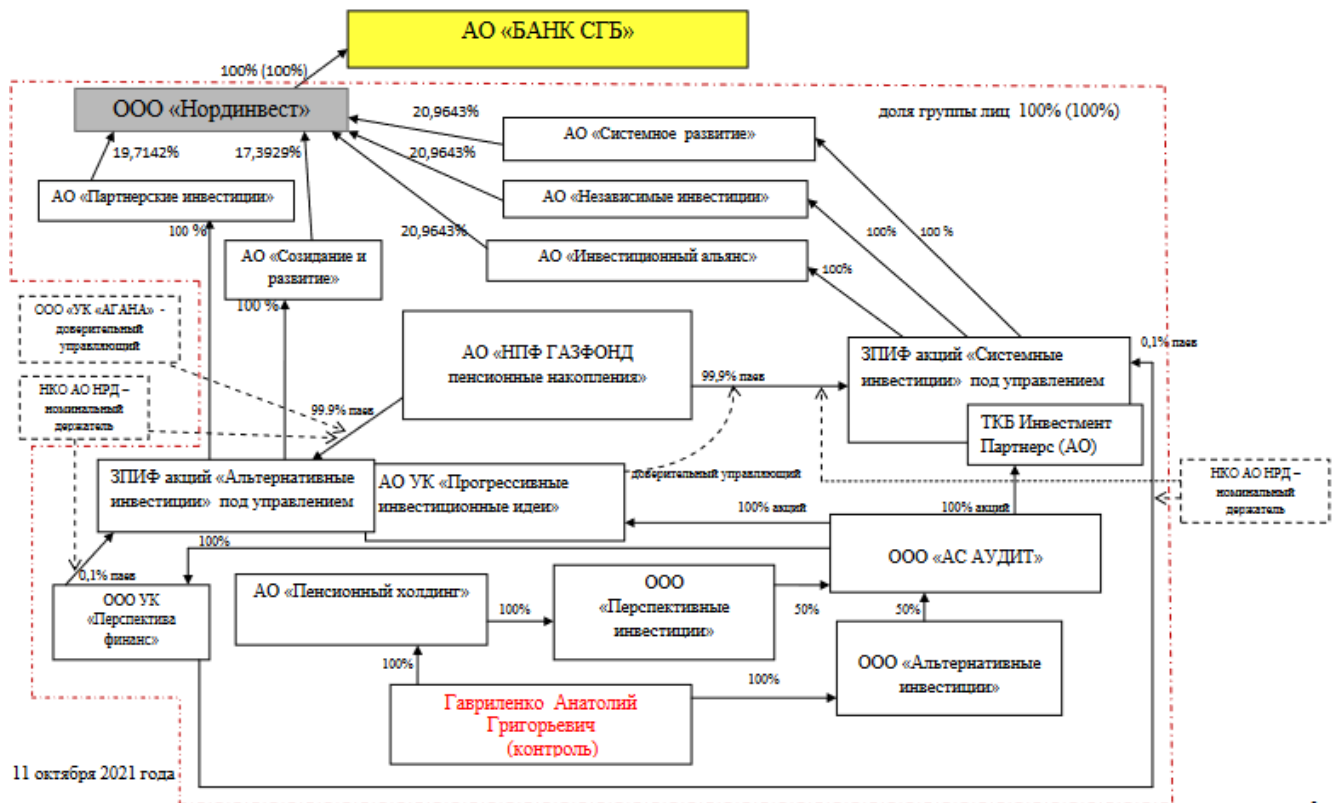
АО «БАНК СГБ»

100% (100%)

ООО «Нординвест»

доля группы лиц 100% (100%)

20,9643%

АО «Системное развитие»

20,9643%

АО «Независимые инвестиции»

20,9643%

АО «Инвестиционный альянс»

19,7142%

17,3929%

АО «Партнерские инвестиции»

100 %

АО «Созидание и развитие»

100 %

100%

100 %

100%

ООО «УК «АГАНА» - доверительный управляющий

НКО АО НРД – номинальный держатель

АО «НПФ ГАЗФОНД пенсионные накопления»

99,9% паев

99,9% паев

ЗПИФ акций «Системные инвестиции» под управлением

ТКБ Инвестмент Партнерс (АО)

0,1% паев

ЗПИФ акций «Альтернативные инвестиции» под управлением

АО УК «Прогрессивные инвестиционные идеи»

доверительный управляющий

НКО АО НРД – номинальный держатель

100% акций

100% акций

100%

ООО «АС АУДИТ»

0,1% паев

ООО УК «Перспектива финанс»

АО «Пенсионный холдинг»

100%

ООО «Перспективные инвестиции»

50%

50%

ООО «Альтернативные инвестиции»

100%

100%

Гавриленко Анатолий Григорьевич (контроль)

11 октября 2021 года